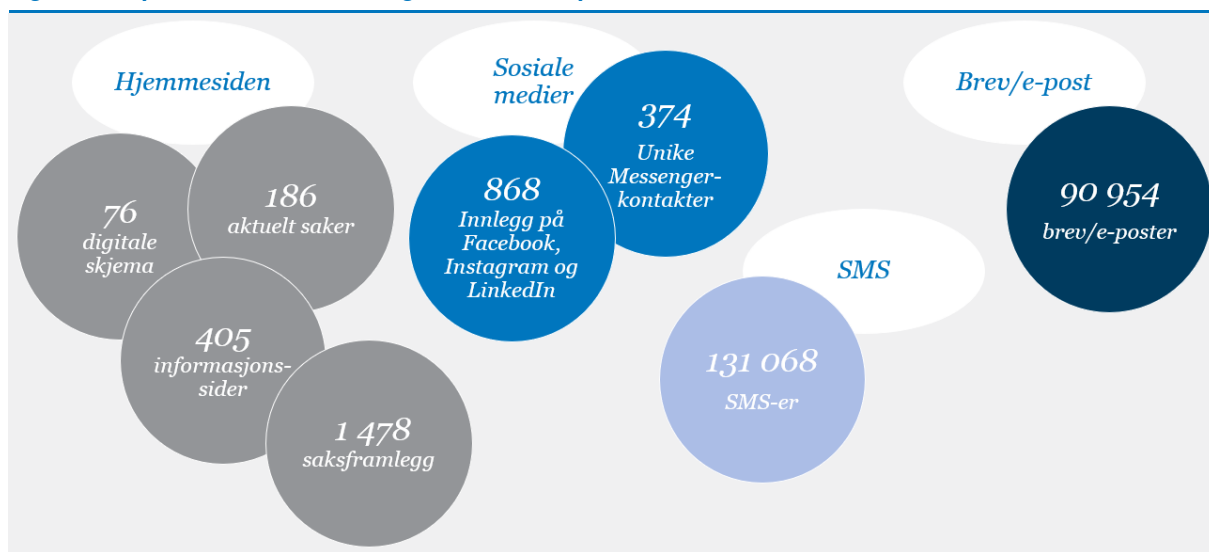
Hjemmesiden

76
digitale skjema

186
aktuelt saker

405
informasjonssider

1 478
saksframlegg

Sosiale medier

868
Innlegg på Facebook, Instagram og LinkedIn

374
Unike Messengerkontakter

SMS

131 068
SMS-er

Brev/e-post

90 954
brev/e-poster